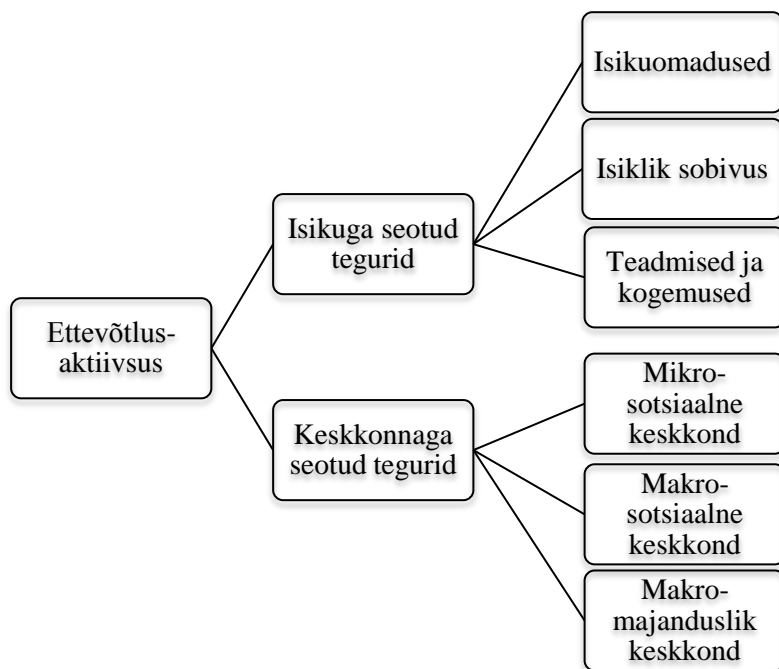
Ettevõtlusaktiivsus

Isikuga seotud tegurid

Isikuomadused

Isiklik sobivus

Teadmised ja kogemused

Keskkonnaga seotud tegurid

Mikrosotsiaalne keskkond

Makrosotsiaalne keskkond

Makromajanduslik keskkond